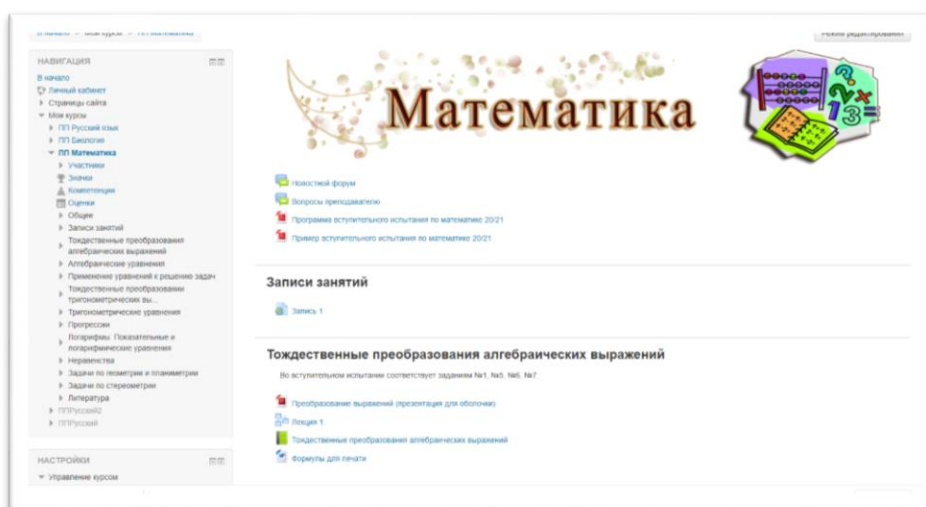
В начало > Мои курсы > ПП Математика

Режим редактирования

НАВИГАЦИЯ

В начало
Личный кабинет
Страницы сайта
Мои курсы
ПП Русский язык
ПП Биология
ПП Математика
Участники
Значки
Компетенции
Оценки
Общее
Записи занятий
Тождественные преобразования алгебраических выражений
Алгебраические уравнения
Применение уравнений к решению задач
Тождественные преобразования тригонометрических вы...
Тригонометрические уравнения
Прогрессии
Логарифмы. Показательные и логарифмические уравнения
Неравенства
Задачи по геометрии и планиметрии
Задачи по стереометрии
Литература
ППРусский2
ППРусский

НАСТРОЙКИ

Управление курсом

Математика

Новостной форум
Вопросы преподавателю
Программа вступительного испытания по математике 20/21
Пример вступительного испытания по математике 20/21

Записи занятий

Запись 1

Тождественные преобразования алгебраических выражений

Во вступительном испытании соответствует заданиям №1, №5, №6, №7

Преобразование выражений (презентация для оболочки)
Лекция 1
Тождественные преобразования алгебраических выражений
Формулы для печати